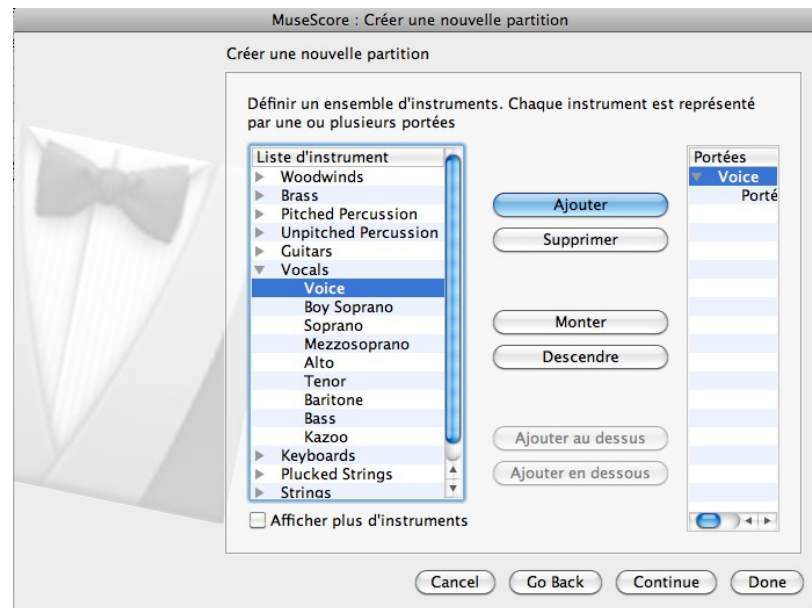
MuseScore : Créer une nouvelle partition

Créer une nouvelle partition

Définir un ensemble d'instruments. Chaque instrument est représenté par une ou plusieurs portées

| Liste d'instrument |
|---|
| Woodwinds |
| Brass |
| Pitched Percussion |
| Unpitched Percussion |
| Guitars |
| Vocals |
| Voice |
| Boy Soprano |
| Soprano |
| Mezzosoprano |
| Alto |
| Tenor |
| Baritone |
| Bass |
| Kazoo |
| Keyboards |
| Plucked Strings |
| Strings |

Afficher plus d'instruments

Ajouter

Supprimer

Monter

Descendre

Ajouter au dessus

Ajouter en dessous

| Portées |
|---|
| Voice |
| Porté |

Cancel Go Back Continue Done